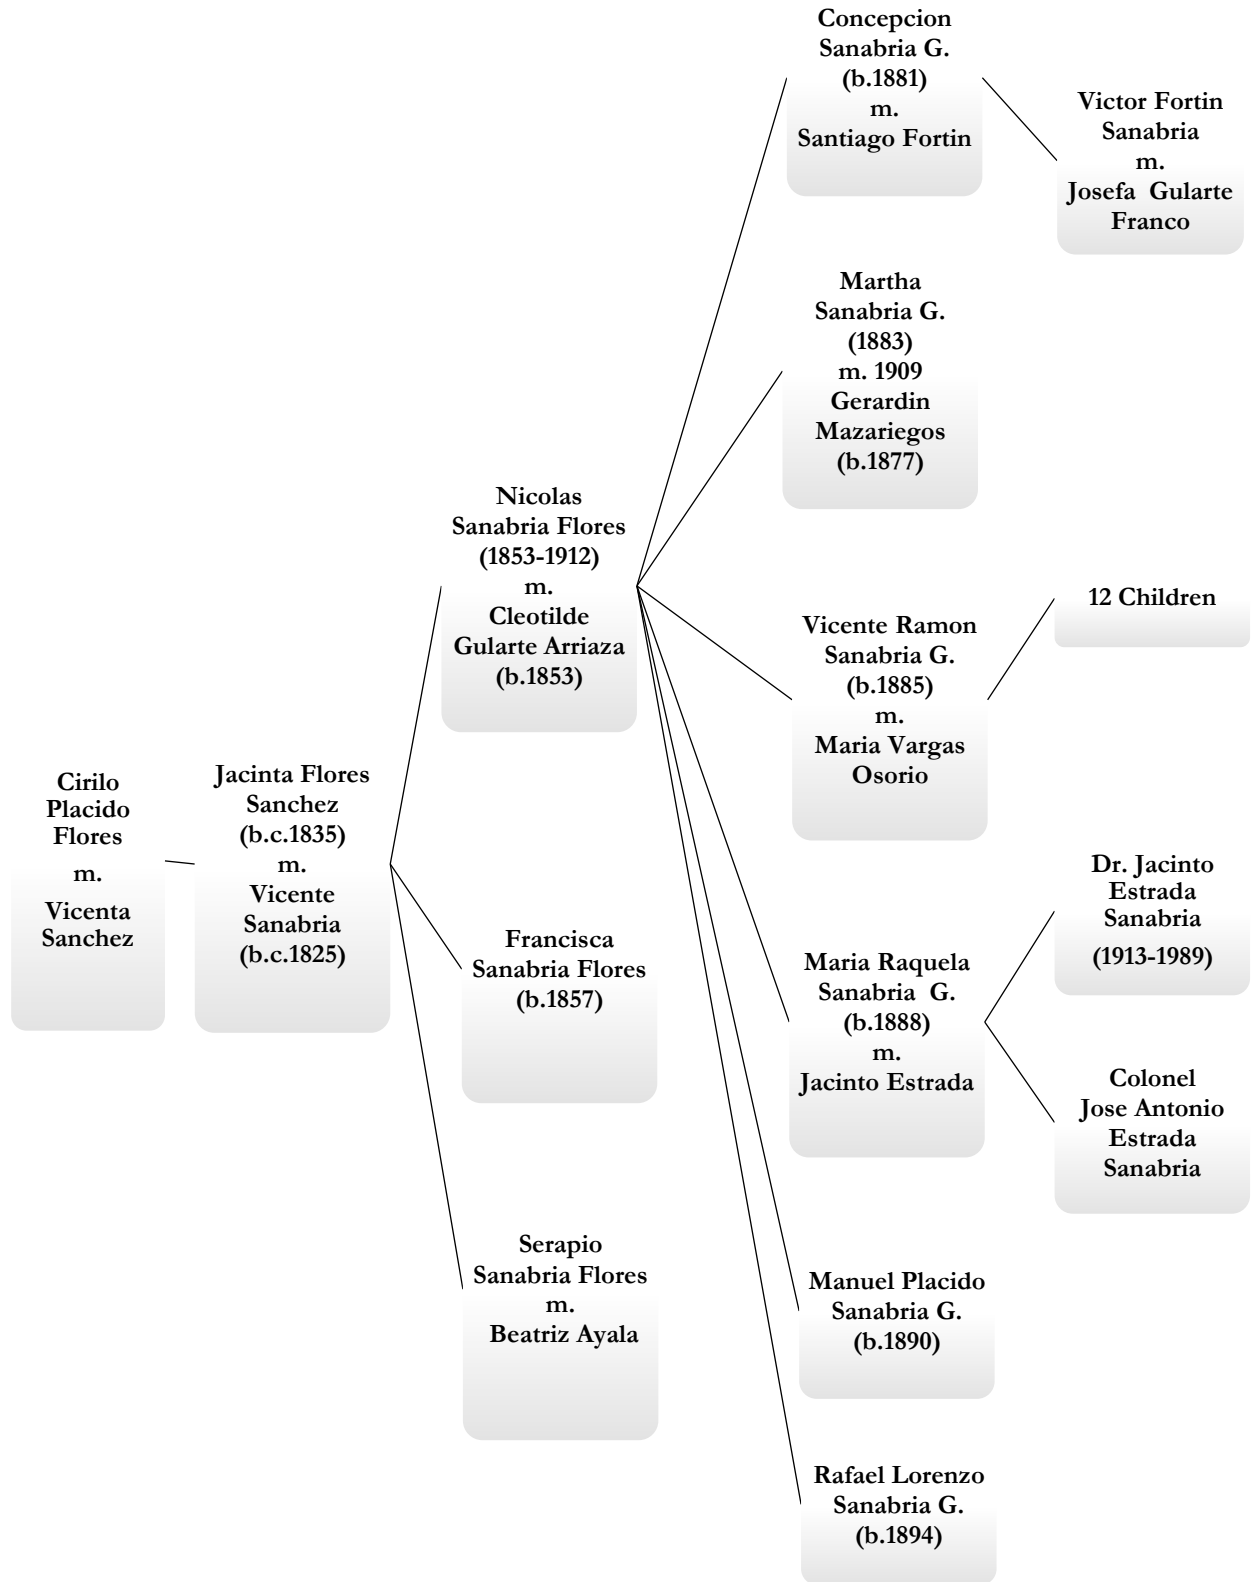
Cirilo Placido Flores
m.
Vicenta Sanchez

Jacinta Flores Sanchez
(b.c.1835)
m.
Vicente Sanabria
(b.c.1825)

Nicolas Sanabria Flores
(1853-1912)
m.
Cleotilde Gularte Arriaza
(b.1853)

Francisca Sanabria Flores
(b.1857)

Serapio Sanabria Flores
m.
Beatriz Ayala

Concepcion Sanabria G.
(b.1881)
m.
Santiago Fortin

Martha Sanabria G.
(1883)
m. 1909
Gerardin Mazariegos
(b.1877)

Vicente Ramon Sanabria G.
(b.1885)
m.
Maria Vargas Osorio

Maria Raquela Sanabria G.
(b.1888)
m.
Jacinto Estrada

Manuel Placido Sanabria G.
(b.1890)

Rafael Lorenzo Sanabria G.
(b.1894)

Victor Fortin Sanabria
m.
Josefa Gularte Franco

12 Children

Dr. Jacinto Estrada Sanabria
(1913-1989)

Colonel Jose Antonio Estrada Sanabria